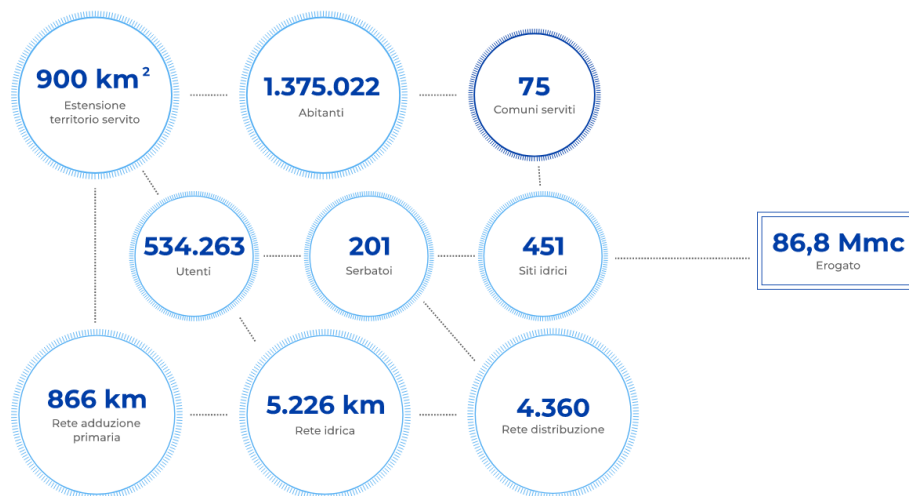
$900\ km^2$
Estensione territorio servito

1.375.022
Abitanti

75
Comuni serviti

534.263
Utenti

201
Serbatoi

451
Siti idrici

86,8 Mmc
Erogato

866 km
Rete adduzione primaria

5.226 km
Rete idrica

4.360
Rete distribuzione